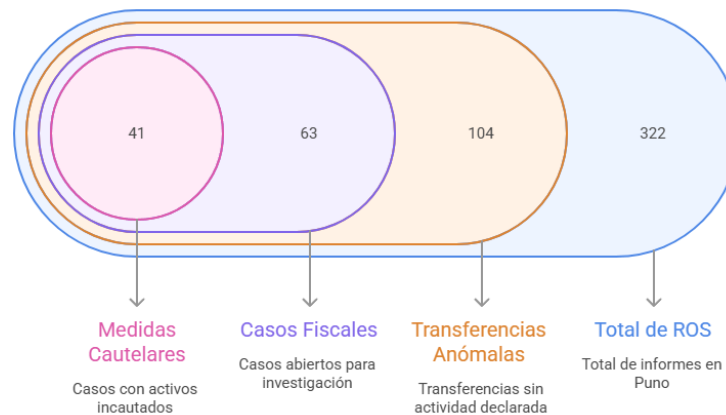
41

63

104

322

Medidas Cautelares

Casos con activos incautados

Casos Fiscales

Casos abiertos para investigación

Transferencias Anómalas

Transferencias sin actividad declarada

Total de ROS

Total de informes en Puno